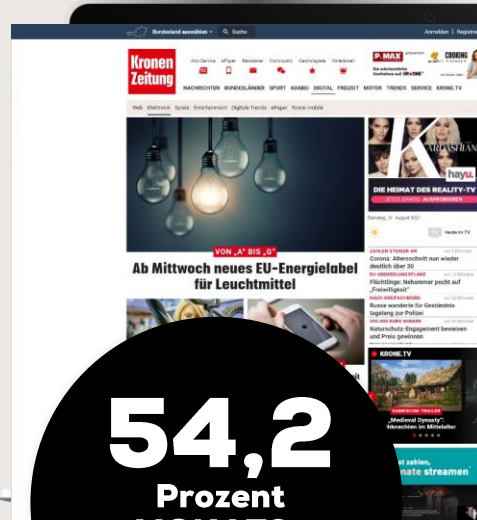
Bundesland auswählen Suche Anmelden | Registrieren

Kronen Zeitung

Abo-Service ePaper Newsletter Community Gewinnspiele Votebook

P.MAX COOKING

NACHRICHTEN BUNDESLÄNDER SPORT ADABEI DIGITAL FREIZEIT MOTOR TRENDS SERVICE KRONE.TV

Web Elektronik Spiele Entertainment Digitale Trends ePaper Krone mobile

VON „A" BIS „G"

Ab Mittwoch neues EU-Energielabel für Leuchtmittel

KARDASHIAN

hayu

DIE HEIMAT DES REALITY-TV

JETZT GRATIS AUSPROBIEREN

Dienstag, 31. August 2021

Heute im TV

Corona: Altersschnitt nun wieder deutlich über 30

Flüchtlinge: Nehammer pocht auf „Freiwilligkeit"

Russe wanderte für Geständnis tagelang zur Polizei

Naturschutz-Engagement bewiesen und Preis gewinnen

KRONE.TV

„Medieval Dynasty": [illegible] im Mittelalter

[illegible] zahlen, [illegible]nate streamen

54,2

Prozent

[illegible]